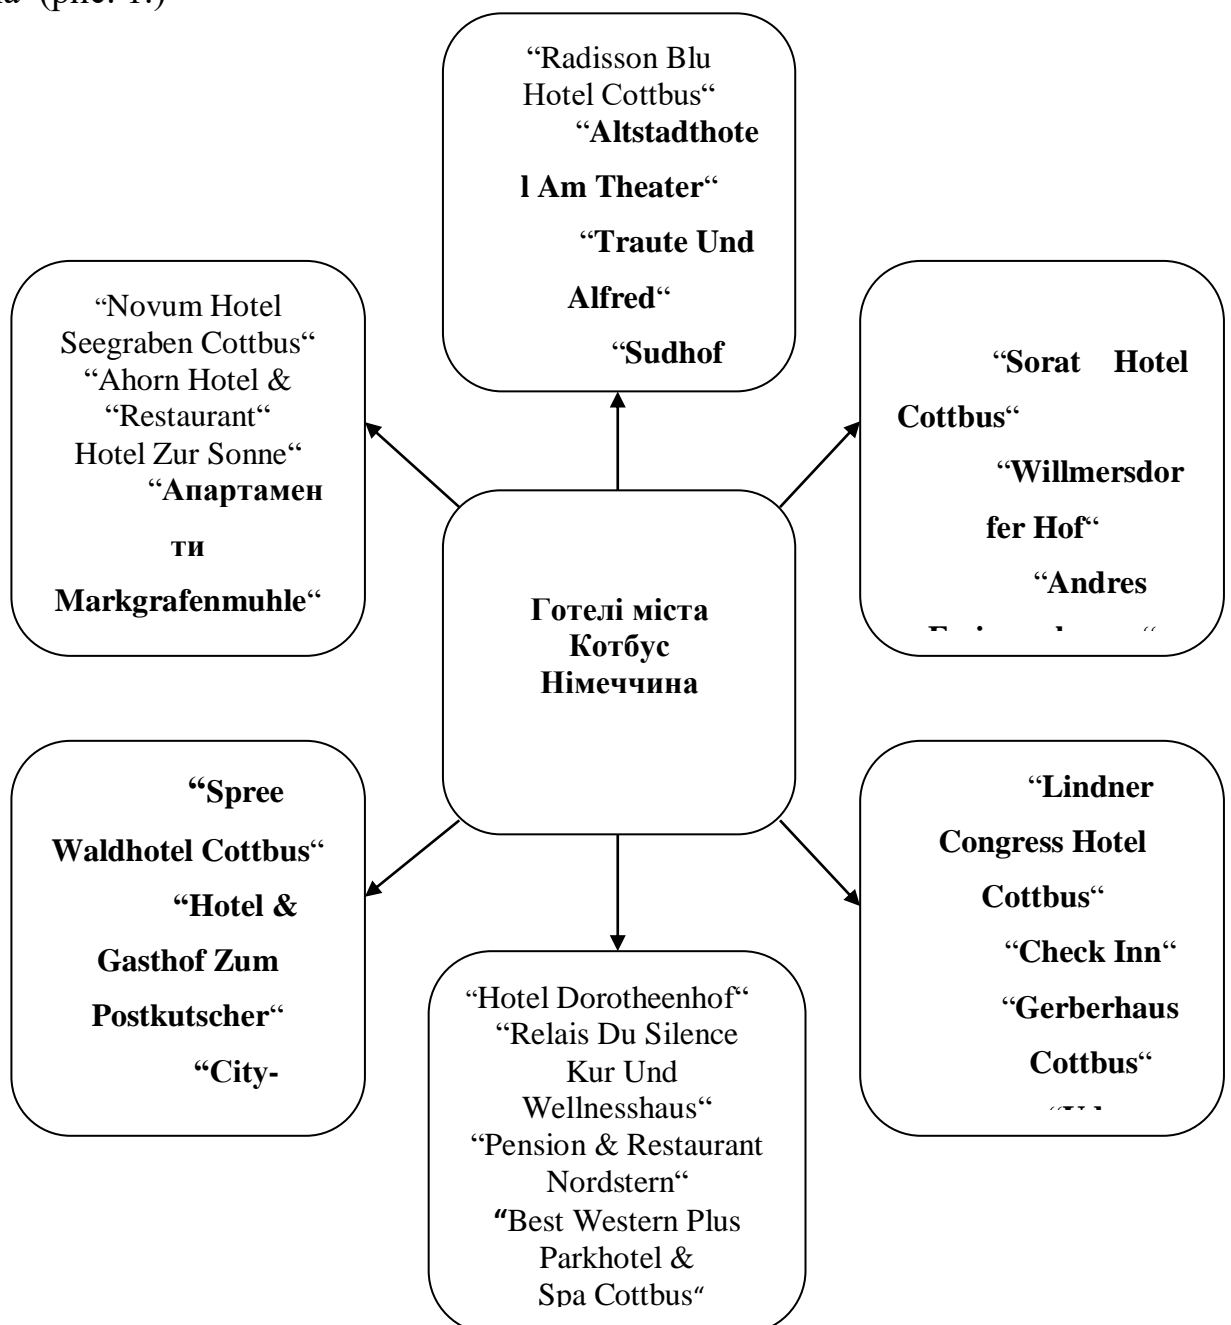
ка (рис. 1.)

Готелі міста Котбус Німеччина

"Radisson Blu Hotel Cottbus" "**Altstadthotel Am Theater**" "**Traute Und Alfred**" "**Sudhof**

"Novum Hotel Seegraben Cottbus" "Ahorn Hotel & "Restaurant" Hotel Zur Sonne" "**Апартаменти Markgrafenmuhle**"

"**Sorat Hotel Cottbus**" "**Willmersdorfer Hof**" "**Andres** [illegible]

**"Spree Waldhotel Cottbus" "Hotel & Gasthof Zum Postkutscher" "City-**

"**Lindner Congress Hotel Cottbus**" "**Check Inn**" "**Gerberhaus Cottbus**" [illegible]

"Hotel Dorotheenhof" "Relais Du Silence Kur Und Wellnesshaus" "Pension & Restaurant Nordstern" "Best Western Plus Parkhotel & Spa Cottbus"